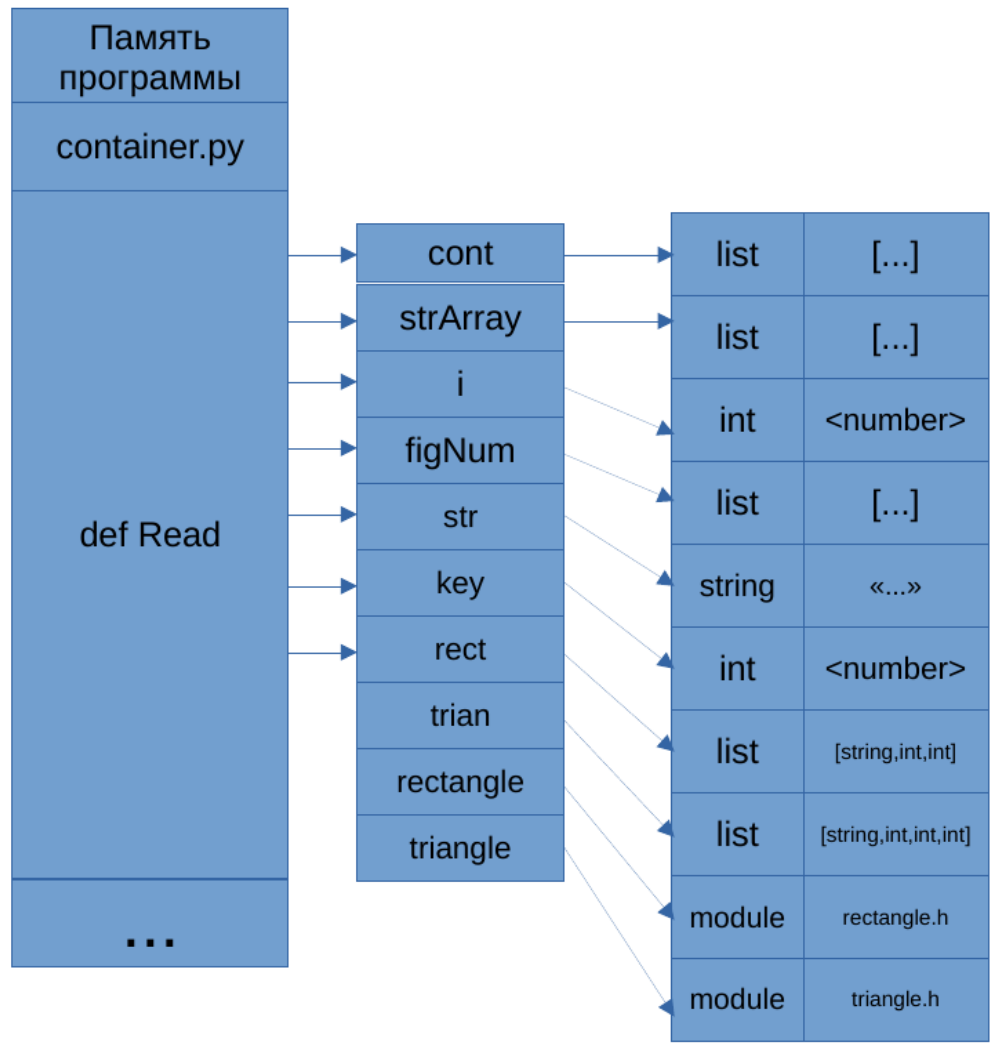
Память программы

container.py

def Read

...

cont

strArray

i

figNum

str

key

rect

trian

rectangle

triangle

| list | [...] |
|---|---|
| list | [...] |
| int | <number> |
| list | [...] |
| string | «...» |
| int | <number> |
| list | [string,int,int] |
| list | [string,int,int,int] |
| module | rectangle.h |
| module | triangle.h |